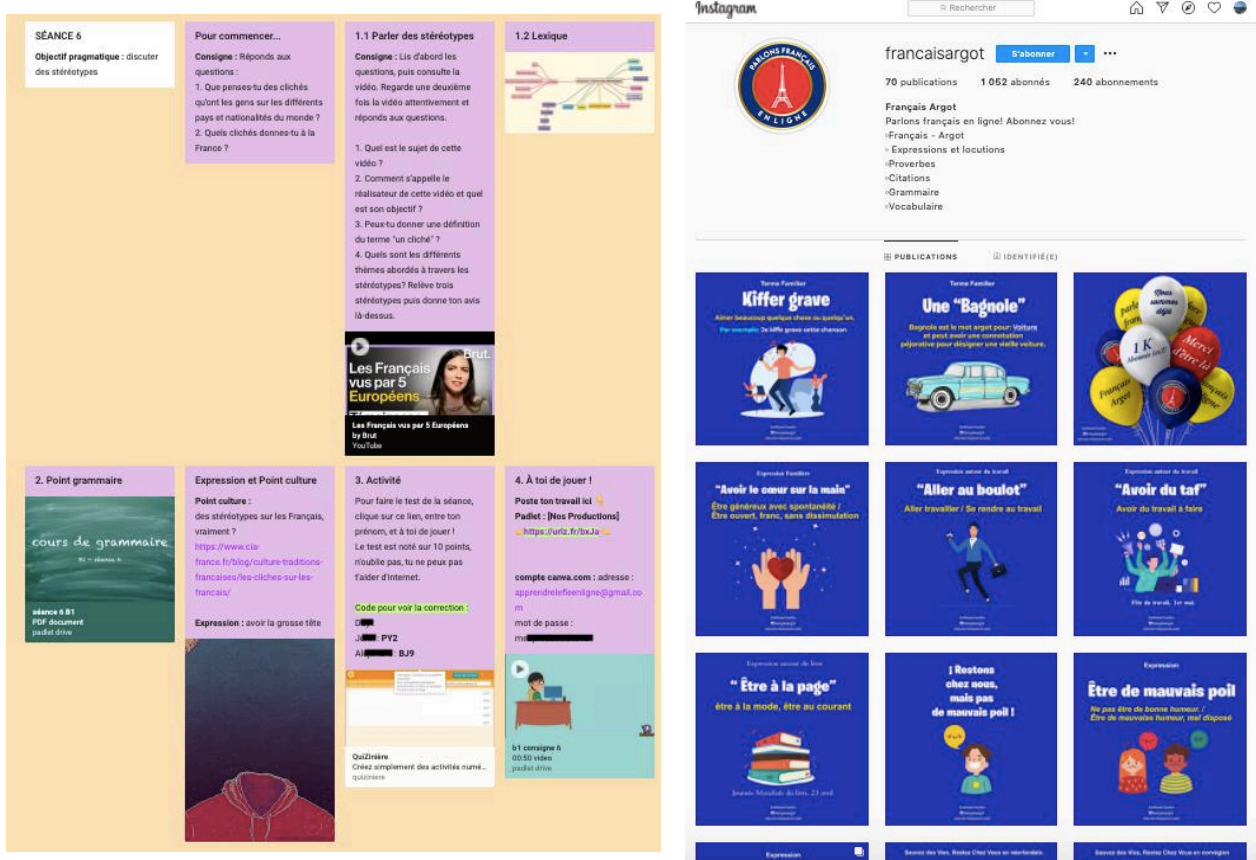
SÉANCE 6

Objectif pragmatique : discuter des stéréotypes

Pour commencer...

Consigne : Réponds aux questions :

1. Que penses-tu des clichés qu'ont les gens sur les différents pays et nationalités du monde ?
2. Quels clichés donnes-tu à la France ?

1.1 Parler des stéréotypes

Consigne : Lis d'abord les questions, puis consulte la vidéo. Regarde une deuxième fois la vidéo attentivement et réponds aux questions.

1. Quel est le sujet de cette vidéo ?
2. Comment s'appelle le réalisateur de cette vidéo et quel est son objectif ?
3. Peux-tu donner une définition du terme "un cliché" ?
4. Quels sont les différents thèmes abordés à travers les stéréotypes? Relève trois stéréotypes puis donne ton avis là-dessus.

Brut.
Les Français vus par 5 Européens

Les Français vus par 5 Européens by Brut
YouTube

1.2 Lexique

2. Point grammaire

cours de grammaire

séance 6 B1
PDF document
padlet drive

Expression et Point culture

Point culture :
des stéréotypes sur les Français, vraiment ? https://www.cia-france.fr/blog/culture-traditions-francaises/les-cliches-sur-les-francais/

Expression : avoir la grosse tête

3. Activité

Pour faire le test de la séance, clique sur ce lien, entre ton prénom, et à toi de jouer !
Le test est noté sur 10 points, n'oublie pas, tu ne peux pas t'aider d'Internet.

Code pour voir la correction :
D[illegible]
J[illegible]: PY2
Al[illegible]: BJ9

QuiZinière
Créez simplement des activités numé...
quizinière

4. À toi de jouer !

Poste ton travail ici
Padlet : [Nos Productions]
https://urlz.fr/bxJa

compte canva.com : adresse : apprendrelefleenligne@gmail.com
mot de passe :
me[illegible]

b1 consigne 6
00:50 video
padlet drive

Instagram
Rechercher

francaisargot S'abonner
70 publications 1 052 abonnés 240 abonnements
Français Argot
Parlons français en ligne! Abonnez vous!
◦Français - Argot
◦Expressions et locutions
◦Proverbes
◦Citations
◦Grammaire
◦Vocabulaire

PARLONS FRANÇAIS EN LIGNE

PUBLICATIONS IDENTIFIÉ(E)

Terme Familier
Kiffer grave
Aimer beaucoup quelque chose ou quelqu'un.
Par exemple: Je kiffe grave cette chanson.

Terme Familier
Une "Bagnole"
Bagnole est le mot argot pour Voiture et peut avoir une connotation péjorative pour désigner une vieille voiture.

Nous sommes déjà 1K Abonnés Merci d'être là Français Argot

Expression Familière
"Avoir le cœur sur la main"
Être généreux avec spontanéité / Être ouvert, franc, sans dissimulation

Expression autour du travail
"Aller au boulot"
Aller travailler / Se rendre au travail

Expression autour du travail
"Avoir du taf"
Avoir du travail à faire

Expression autour du livre
" Être à la page"
être à la mode, être au courant
Journée Mondiale du livre, 23 avril

¡ Restons chez nous, mais pas de mauvais poil !

Expression
Être de mauvais poil
Ne pas être de bonne humeur. / Être de mauvaise humeur, mal disposé

Expression
Sauvez des Vies, Restez Chez Vous en néerlandais.
Sauvez des Vies, Restez Chez Vous en norvégien